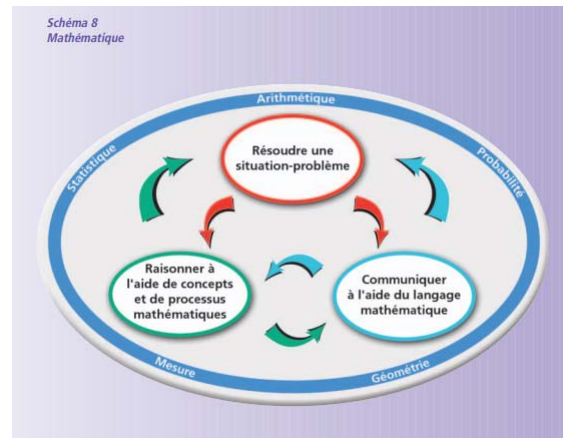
Schéma 8
Mathématique

Arithmétique
Statistique
Probabilité
Mesure
Géométrie

Résoudre une situation-problème

Raisonner à l'aide de concepts et de processus mathématiques

Communiquer à l'aide du langage mathématique